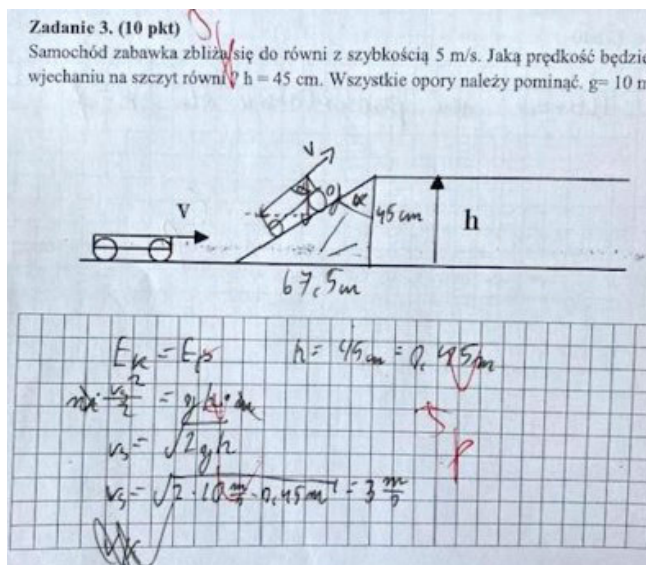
Zadanie 3. (10 pkt)
Samochód zabawka zbliża się do równi z szybkością 5 m/s. Jaką prędkość będzi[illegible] wjechaniu na szczyt równi? h = 45 cm. Wszystkie opory należy pominąć. g= 10 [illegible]

V

v

α

45 cm

h

67,5 cm

$E_k = E_p$ $h = 45 cm = 0,45 m$

$\frac{v_3^2}{2} = gh$

$v_3 = \sqrt{2gh}$

$v_3 = \sqrt{2 \cdot 10 \frac{m}{s^2} \cdot 0,45 m} = 3 \frac{m}{s}$

5 p